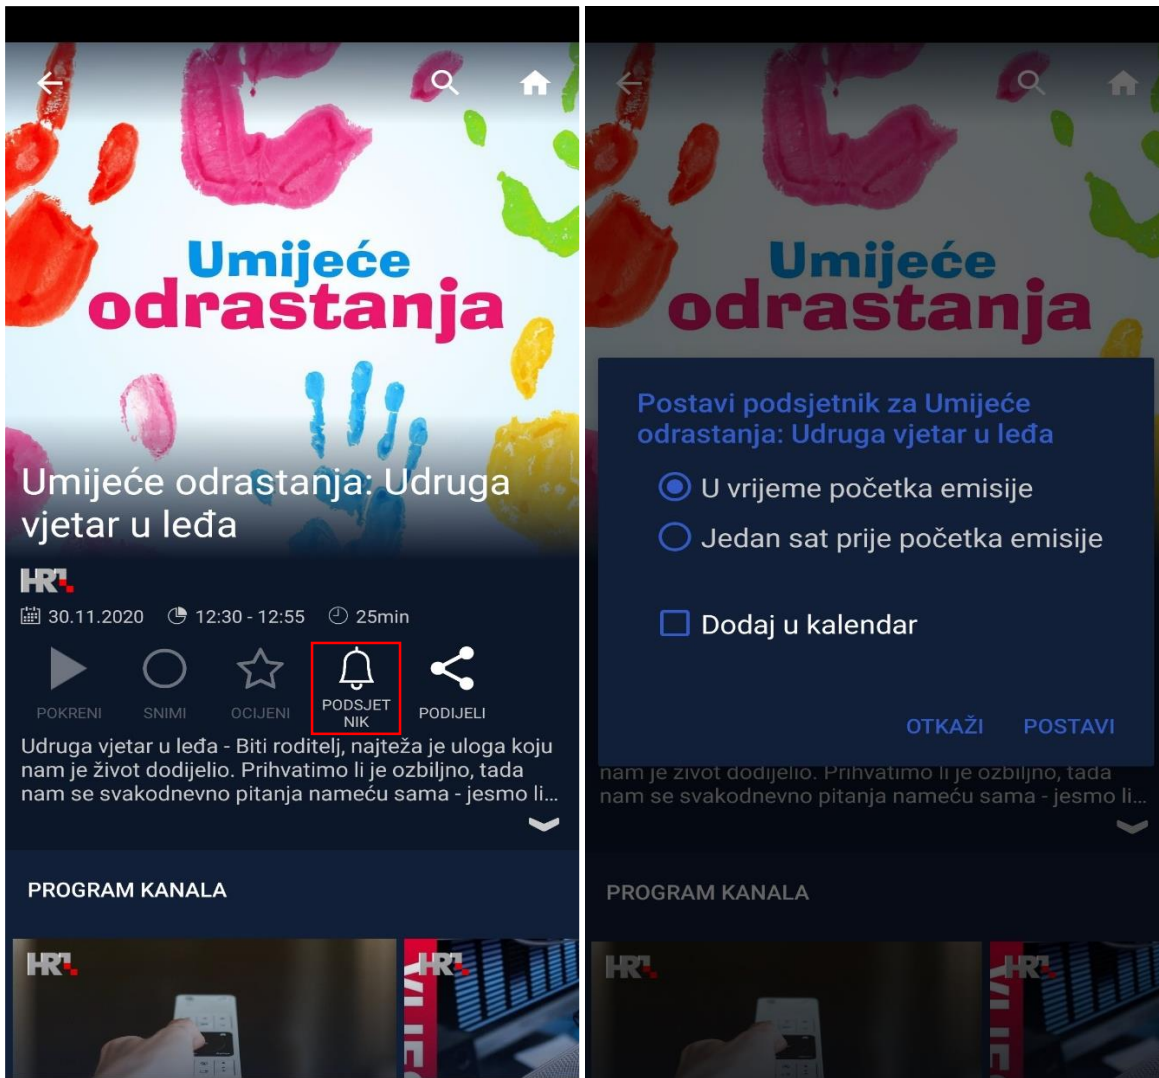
Umijeće odrastanja

Umijeće odrastanja: Udruga vjetar u leđa

HR1

30.11.2020 12:30 - 12:55 25min

POKRENI SNIMI OCIJENI PODSJETNIK PODIJELI

Udruga vjetar u leđa - Biti roditelj, najteža je uloga koju nam je život dodijelio. Prihvatimo li je ozbiljno, tada nam se svakodnevno pitanja nameću sama - jesmo li...

PROGRAM KANALA

HR1 HR1

Umijeće odrastanja

Postavi podsjetnik za Umijeće odrastanja: Udruga vjetar u leđa

U vrijeme početka emisije

Jedan sat prije početka emisije

Dodaj u kalendar

OTKAŽI POSTAVI

nam je život dodijelio. Prihvatimo li je ozbiljno, tada nam se svakodnevno pitanja nameću sama - jesmo li...

PROGRAM KANALA

HR1 HR1